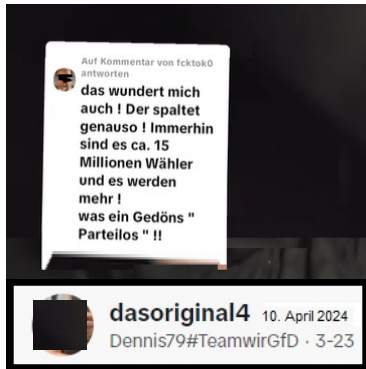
Auf Kommentar von fcktok0 antworten

das wundert mich auch ! Der spaltet genauso ! Immerhin sind es ca. 15 Millionen Wähler und es werden mehr !
was ein Gedöns " Parteilos " !!

dasoriginal4 10. April 2024
Dennis79#TeamwirGfD · 3-23